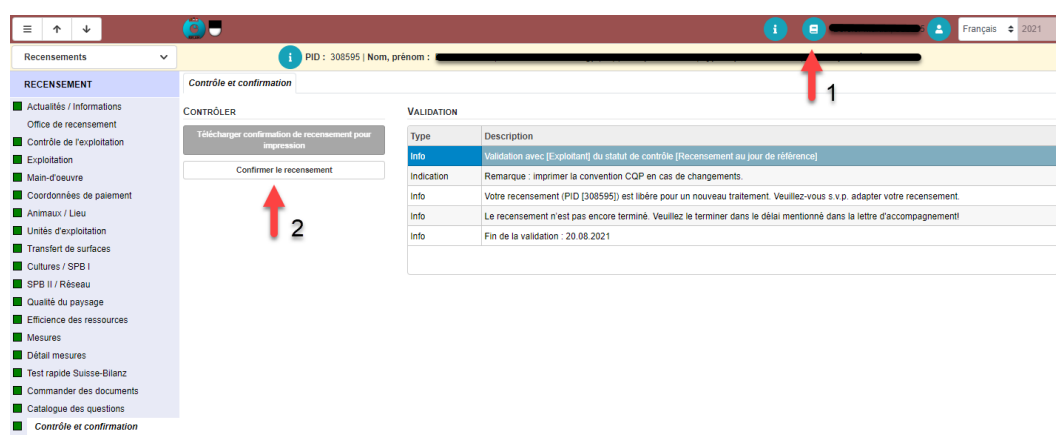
Français 2021

Recensements

PID : 308595 | Nom, prénom : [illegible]

RECENSEMENT

Actualités / Informations
Office de recensement
Contrôle de l'exploitation
Exploitation
Main-d'oeuvre
Coordonnées de paiement
Animaux / Lieu
Unités d'exploitation
Transfert de surfaces
Cultures / SPB I
SPB II / Réseau
Qualité du paysage
Efficience des ressources
Mesures
Détail mesures
Test rapide Suisse-Bilanz
Commander des documents
Catalogue des questions
Contrôle et confirmation

Contrôle et confirmation

CONTRÔLER

Télécharger confirmation de recensement pour impression

Confirmer le recensement

VALIDATION

| Type | Description |
|---|---|
| Info | Validation avec [Exploitant] du statut de contrôle [Recensement au jour de référence] |
| Indication | Remarque : imprimer la convention CQP en cas de changements. |
| Info | Votre recensement (PID [308595]) est libère pour un nouveau traitement. Veuillez-vous s.v.p. adapter votre recensement. |
| Info | Le recensement n'est pas encore terminé. Veuillez le terminer dans le délai mentionné dans la lettre d'accompagnement! |
| Info | Fin de la validation : 20.08.2021 |

1

2